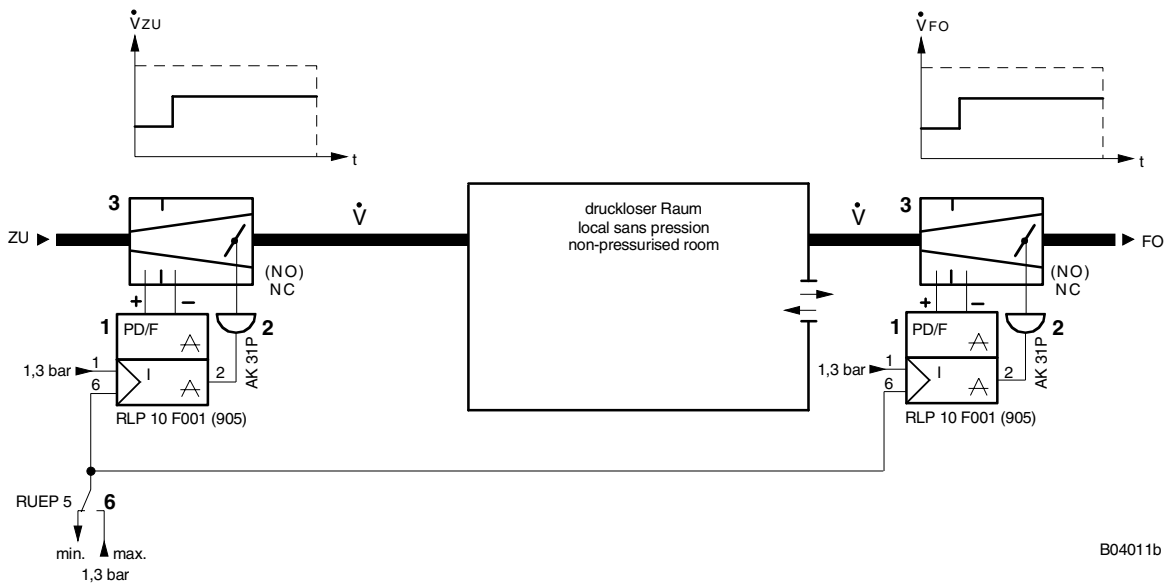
$\dot{V}_{ZU}$

t

$\dot{V}_{FO}$

t

3

ZU

(NO)
NC

+ –

1 PD/F

2

1,3 bar 1

6 I

2

AK 31P

RLP 10 F001 (905)

$\dot{V}$

druckloser Raum
local sans pression
non-pressurised room

$\dot{V}$

3

FO

(NO)
NC

+ –

1 PD/F

2

1,3 bar 1

6 I

2

AK 31P

RLP 10 F001 (905)

RUEP 5

6

min. max.
1,3 bar

B04011b